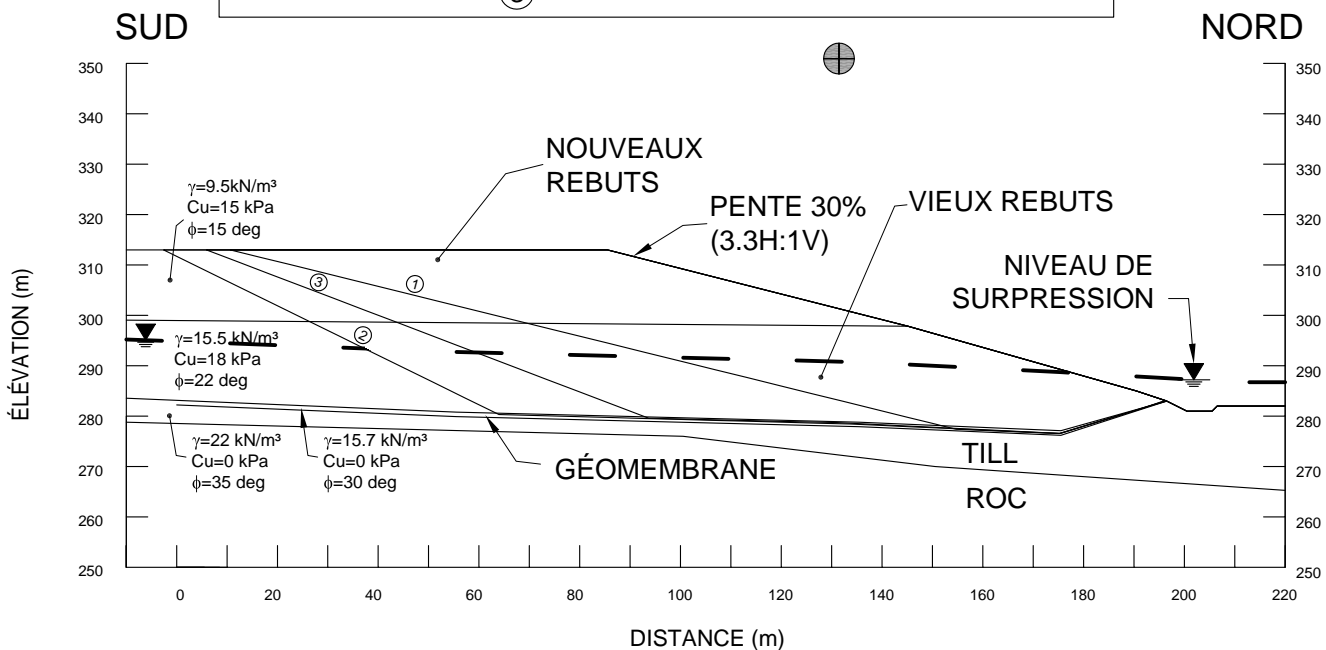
SUD

NORD

350
340
330
320
310
300
290
280
270
260
250

350
340
330
320
310
300
290
280
270
260
250

ÉLÉVATION (m)

NOUVEAUX REBUTS

PENTE 30% (3.3H:1V)

VIEUX REBUTS

NIVEAU DE SURPRESSION

$\gamma$=9.5kN/m³
Cu=15 kPa
$\phi$=15 deg

$\gamma$=15.5 kN/m³
Cu=18 kPa
$\phi$=22 deg

$\gamma$=22 kN/m³
Cu=0 kPa
$\phi$=35 deg

$\gamma$=15.7 kN/m³
Cu=0 kPa
$\phi$=30 deg

3
1
2

GÉOMEMBRANE

TILL

ROC

0
20
40
60
80
100
120
140
160
180
200
220

DISTANCE (m)